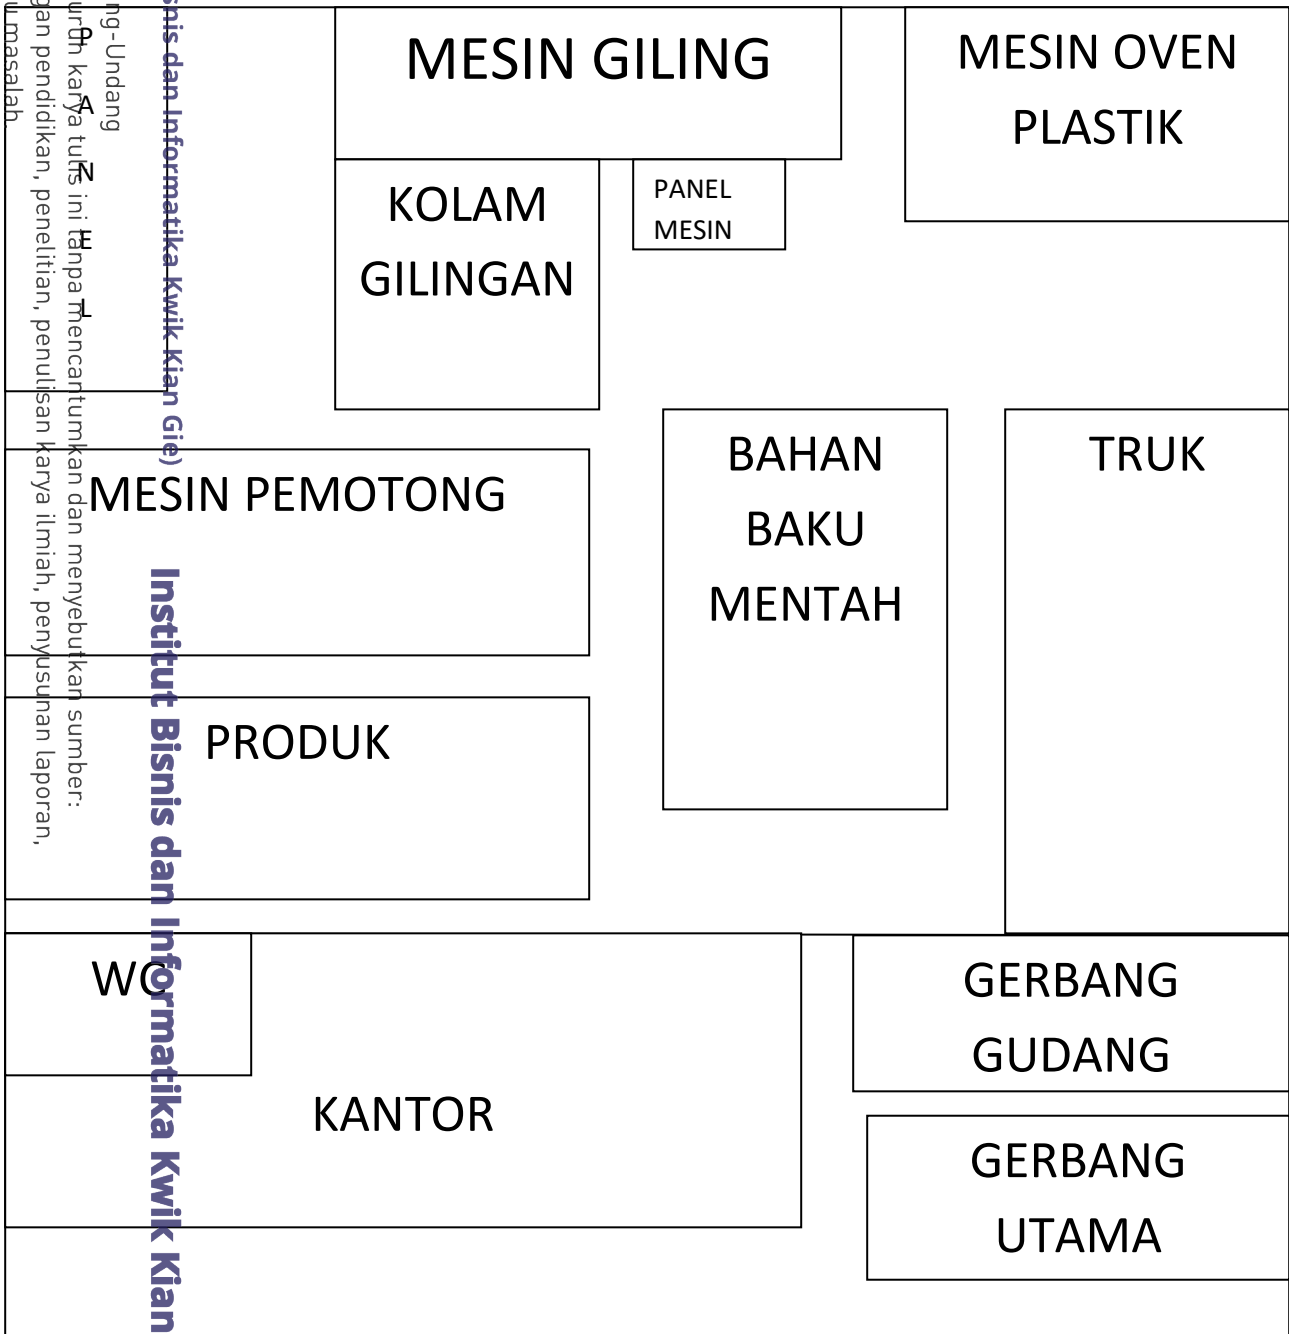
ng-Undang
uruh karya tulis ini tanpa mencantumkan dan menyebutkan sumber:
gan pendidikan, penelitian, penulisan karya ilmiah, penyusunan laporan,
u masalah.

snis dan Informatika Kwik Kian Gie)

P
A
N
E
L

MESIN GILING

MESIN OVEN PLASTIK

KOLAM GILINGAN

PANEL MESIN

MESIN PEMOTONG

BAHAN BAKU MENTAH

TRUK

PRODUK

Institut Bisnis dan Informatika Kwik Kian

WC

KANTOR

GERBANG GUDANG

GERBANG UTAMA